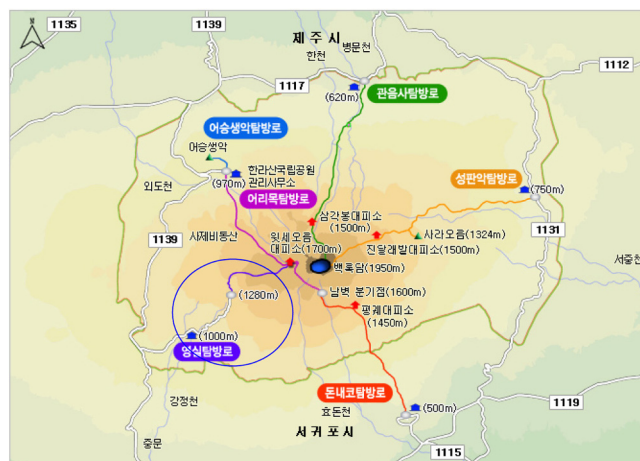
N

1135

1139

제주시

한천

병문천

1117

1112

(620m)

관음사탐방로

어승생악탐방로

어승생악

한라산국립공원
관리사무소

(970m)

외도천

어리목탐방로

성판악탐방로

(750m)

삼각봉대피소
(1500m)

사라오름(1324m)

진달래밭대피소(1500m)

1131

1139

사제비동산

윗세오름
대피소(1700m)

백록담(1950m)

서중천

(1280m)

남벽 분기점(1600m)

평궤대피소
(1450m)

(1000m)

영실탐방로

돈내코탐방로

강정천

효돈천

(500m)

1119

중문

서귀포시

1115